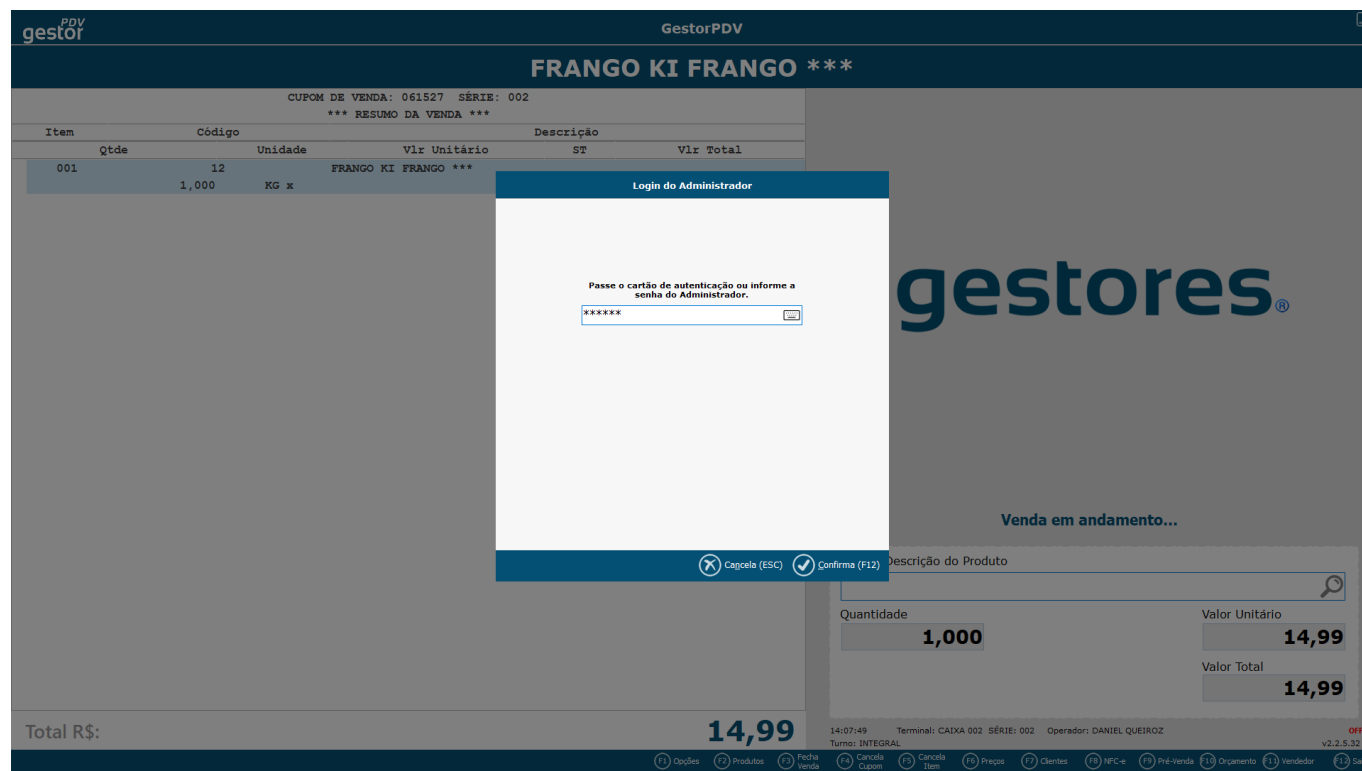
gestor PDV

GestorPDV

FRANGO KI FRANGO ***

CUPOM DE VENDA: 061527 SÉRIE: 002
*** RESUMO DA VENDA ***

| Item | Código | Descrição | | |
|---|---|---|---|---|
| Qtde | Unidade | Vlr Unitário | ST | Vlr Total |
| 001 | 12 | FRANGO KI FRANGO *** | | |
| 1,000 | KG x | | | |

Login do Administrador

Passe o cartão de autenticação ou informe a senha do Administrador.

******

Cancela (ESC) Confirma (F12)

gestores®

Venda em andamento...

Descrição do Produto

Quantidade
1,000

Valor Unitário
14,99

Valor Total
14,99

Total R$:
14,99

14:07:49 Terminal: CAIXA 002 SÉRIE: 002 Operador: DANIEL QUEIROZ
Turno: INTEGRAL
OFF
v2.2.5.32

F1 Opções F2 Produtos F3 Fecha Venda F4 Cancela Cupom F5 Cancela Item F6 Preços F7 Clientes F8 NFC-e F9 Pré-Venda F10 Orçamento F11 Vendedor F12 Sa